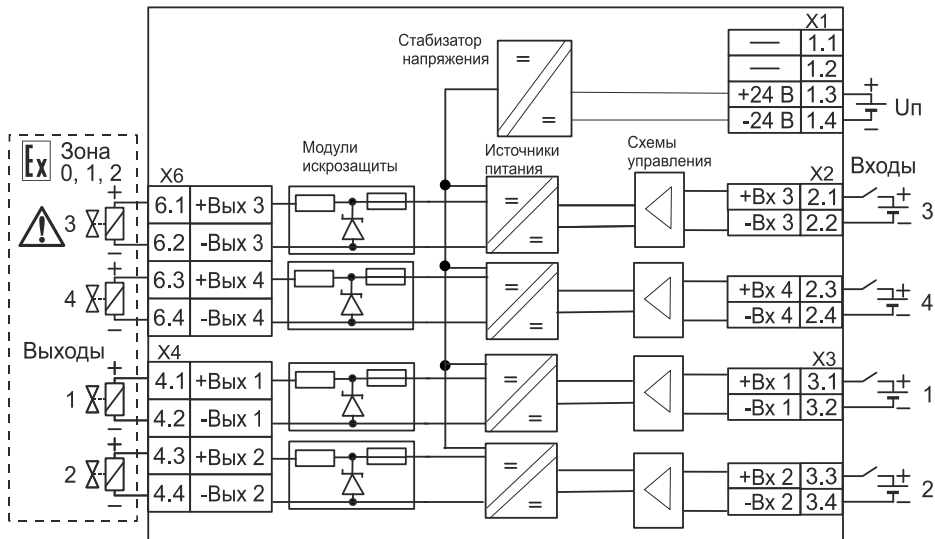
Стабизатор напряжения

X1
— 1.1
— 1.2
+24 В 1.3
-24 В 1.4
Uп

Ex Зона 0, 1, 2

Модули искрозащиты

Источники питания

Схемы управления

X6
6.1 +Вых 3
6.2 -Вых 3
6.3 +Вых 4
6.4 -Вых 4

X2
+Вх 3 2.1
-Вх 3 2.2
+Вх 4 2.3
-Вх 4 2.4

Входы
3
4

3
4

Выходы

X4
4.1 +Вых 1
4.2 -Вых 1
4.3 +Вых 2
4.4 -Вых 2

1
2

X3
+Вх 1 3.1
-Вх 1 3.2
+Вх 2 3.3
-Вх 2 3.4

1
2